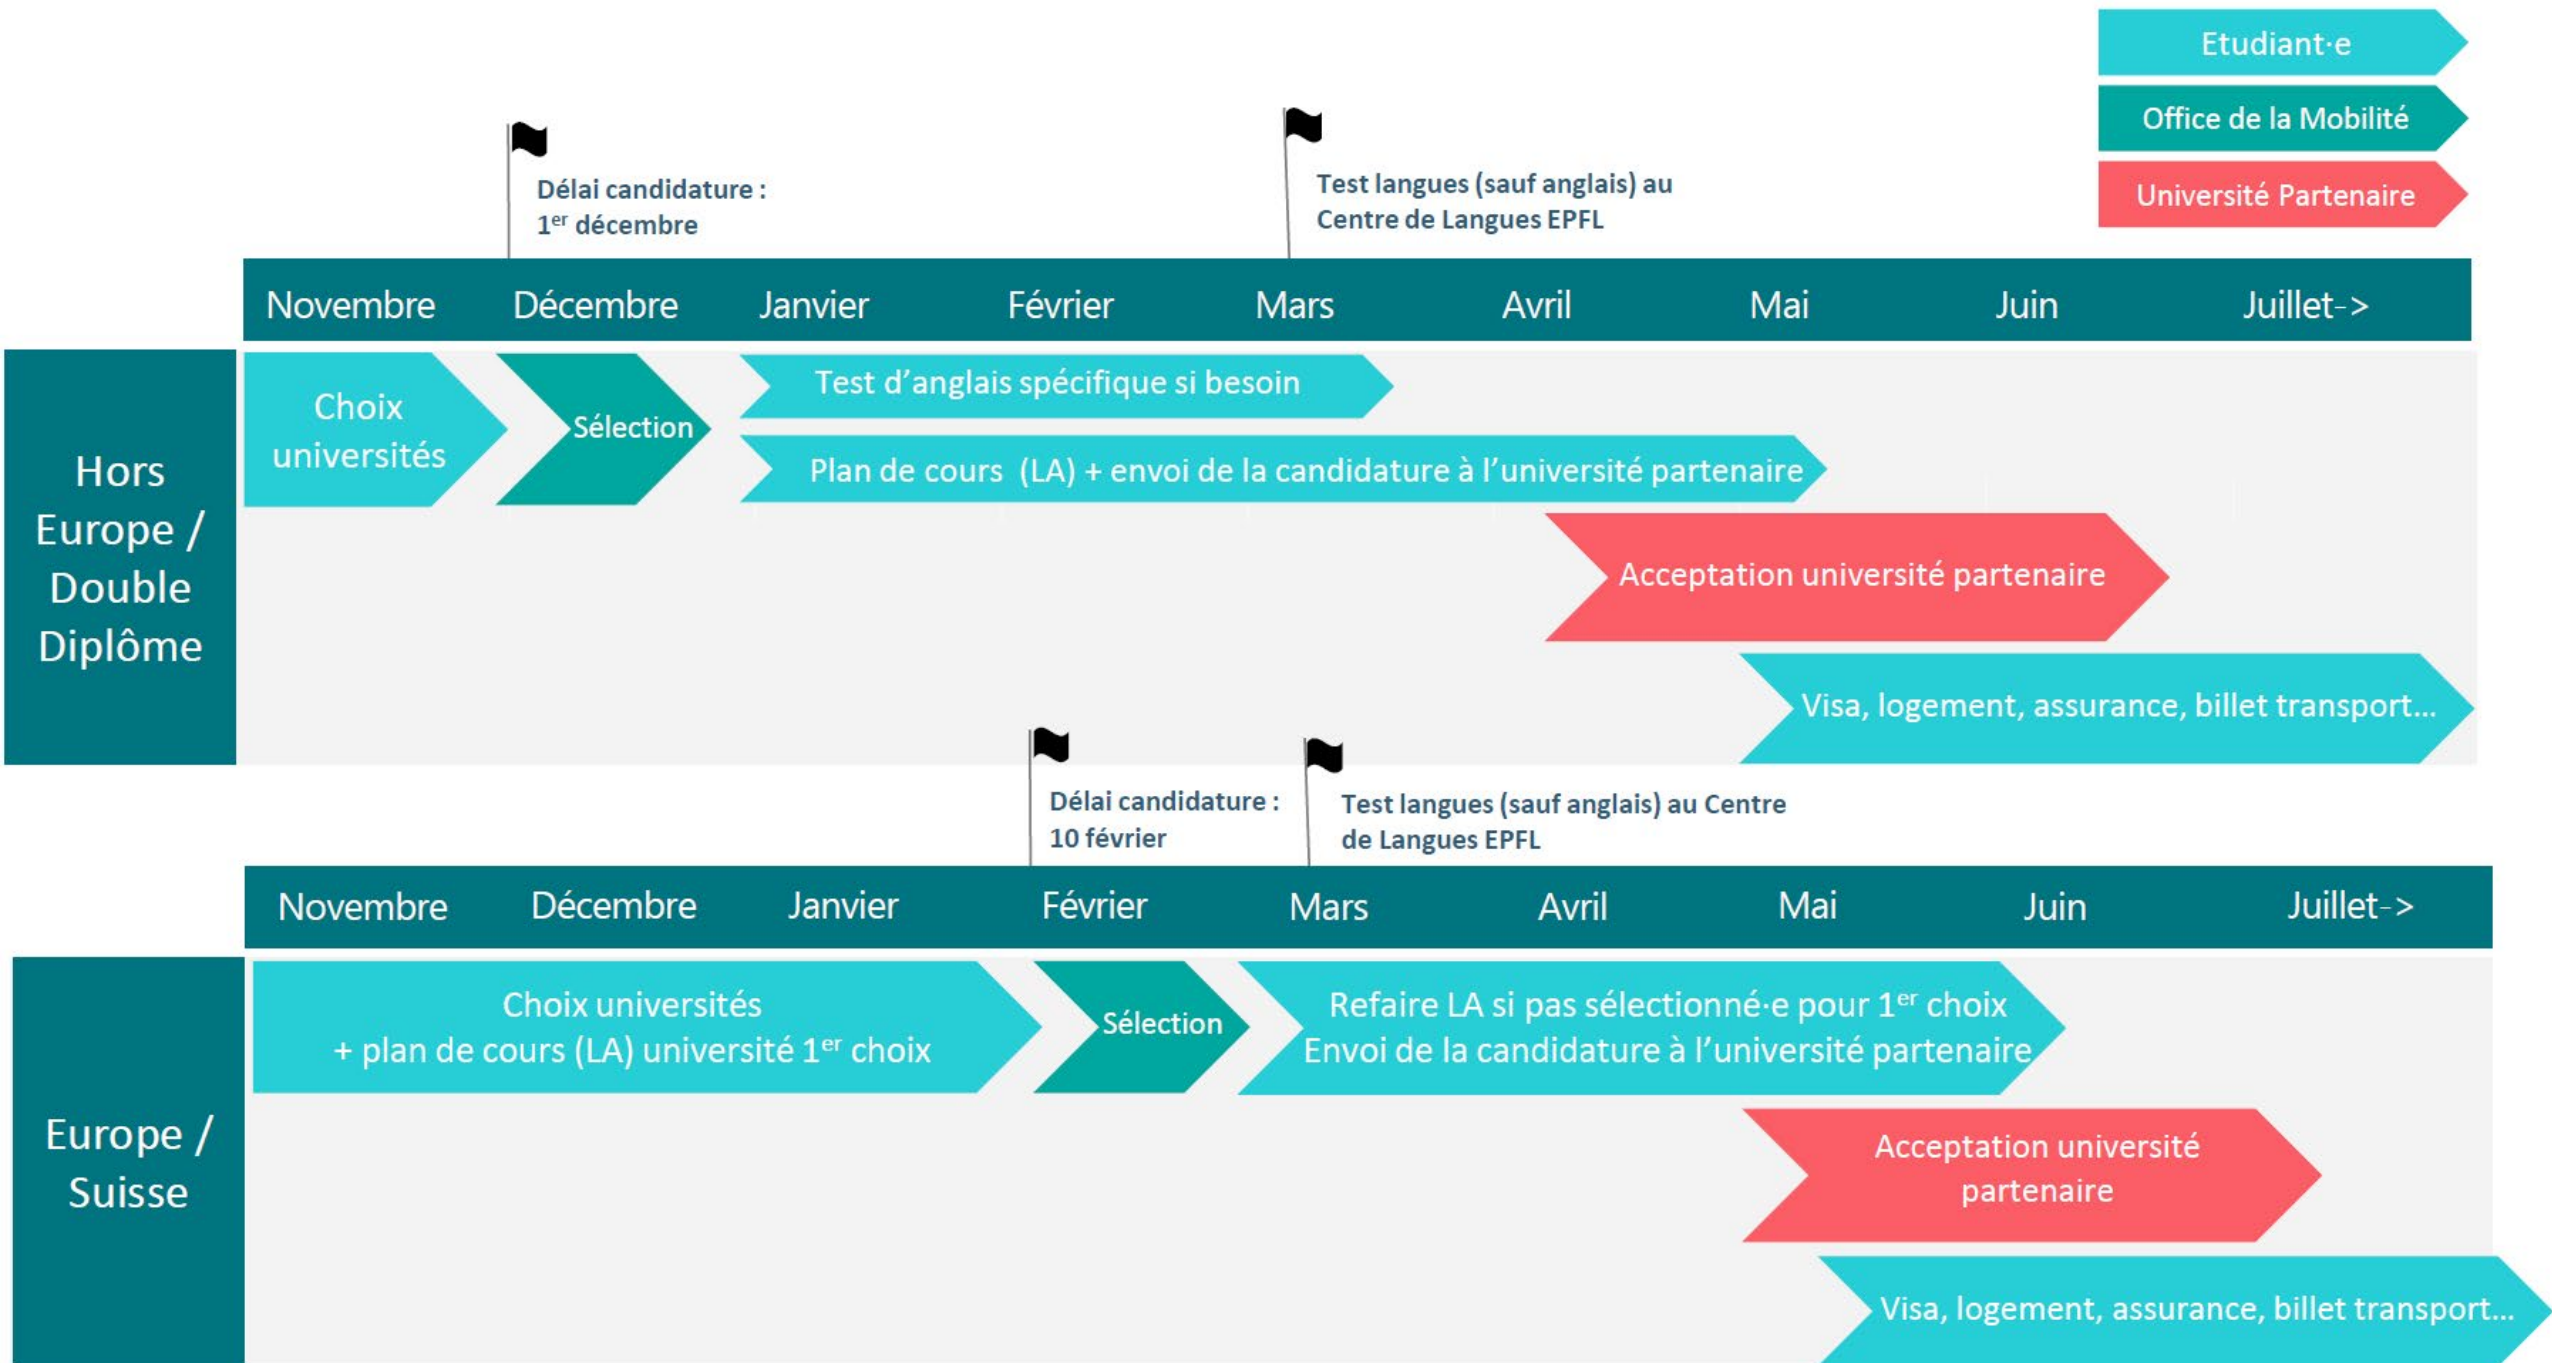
Etudiant·e

Office de la Mobilité

Université Partenaire

Délai candidature : $1^{er}$ décembre

Test langues (sauf anglais) au Centre de Langues EPFL

| Novembre | Décembre | Janvier | Février | Mars | Avril | Mai | Juin | Juillet-> |
|---|---|---|---|---|---|---|---|---|

Hors Europe / Double Diplôme

Choix universités

Sélection

Test d'anglais spécifique si besoin

Plan de cours (LA) + envoi de la candidature à l'université partenaire

Acceptation université partenaire

Visa, logement, assurance, billet transport…

Délai candidature : 10 février

Test langues (sauf anglais) au Centre de Langues EPFL

| Novembre | Décembre | Janvier | Février | Mars | Avril | Mai | Juin | Juillet-> |
|---|---|---|---|---|---|---|---|---|

Europe / Suisse

Choix universités + plan de cours (LA) université $1^{er}$ choix

Sélection

Refaire LA si pas sélectionné·e pour $1^{er}$ choix Envoi de la candidature à l'université partenaire

Acceptation université partenaire

Visa, logement, assurance, billet transport…